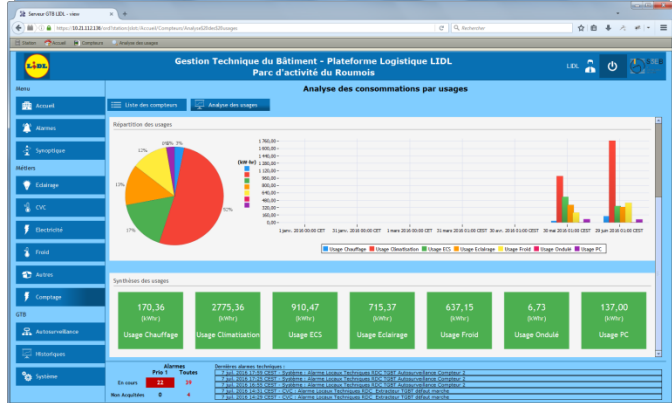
Serveur GTB LIDL - view
https://10.21.112.18/.../Accueil/Compteurs/AnalyseUsages
Rechercher
Station Accueil Compteurs Analyse des usages

Gestion Technique du Bâtiment - Plateforme Logistique LIDL
Parc d'activité du Roumois

LIDL

Menu
Accueil
Alarmes
Synoptique
Métiers
Eclairage
CVC
Electricité
Froid
Autres
Comptage
GTB
Autosurveillance
Historiques
Système

Liste des compteurs
Analyse des usages

Analyse des consommations par usages

Répartition des usages

0% 3%
12%
13%
17%
52%

(kW/hr)
1 760,00
1 600,00
1 440,00
1 280,00
1 120,00
960,00
800,00
640,00
480,00
320,00
160,00
0,00

1 janv. 2016 00:00 CET
31 janv. 2016 00:00 CET
1 mars 2016 00:00 CET
31 mars 2016 01:00 CEST
30 avr. 2016 01:00 CEST
30 mai 2016 01:00 CEST
29 juin 2016 01:00 CEST

Usage Chauffage
Usage Climatisation
Usage ECS
Usage Eclairage
Usage Froid
Usage Ondulé
Usage PC

Synthèses des usages

170,36
(kWhr)
Usage Chauffage

2775,36
(kWhr)
Usage Climatisation

910,47
(kWhr)
Usage ECS

715,37
(kWhr)
Usage Eclairage

637,15
(kWhr)
Usage Froid

6,73
(kWhr)
Usage Ondulé

137,00
(kWhr)
Usage PC

Alarmes
Prio 1 Toutes
En cours 22 29
Non Acquittées 0 4

Dernières alarmes techniques :
7 juil. 2016 17:00 CEST - Système : Alarme Locaux Techniques RDC TGBT Autosurveillance Compteur 2
7 juil. 2016 17:00 CEST - Système : Alarme Locaux Techniques RDC TGBT Autosurveillance Compteur 2
7 juil. 2016 16:50 CEST - Système : Alarme Locaux Techniques RDC TGBT Autosurveillance Compteur 2
7 juil. 2016 14:05 CEST - CVC : Alarme Locaux Techniques RDC Extracteur TGBT défaut marche
7 juil. 2016 14:05 CEST - CVC : Alarme Locaux Techniques RDC Extracteur TGBT défaut marche